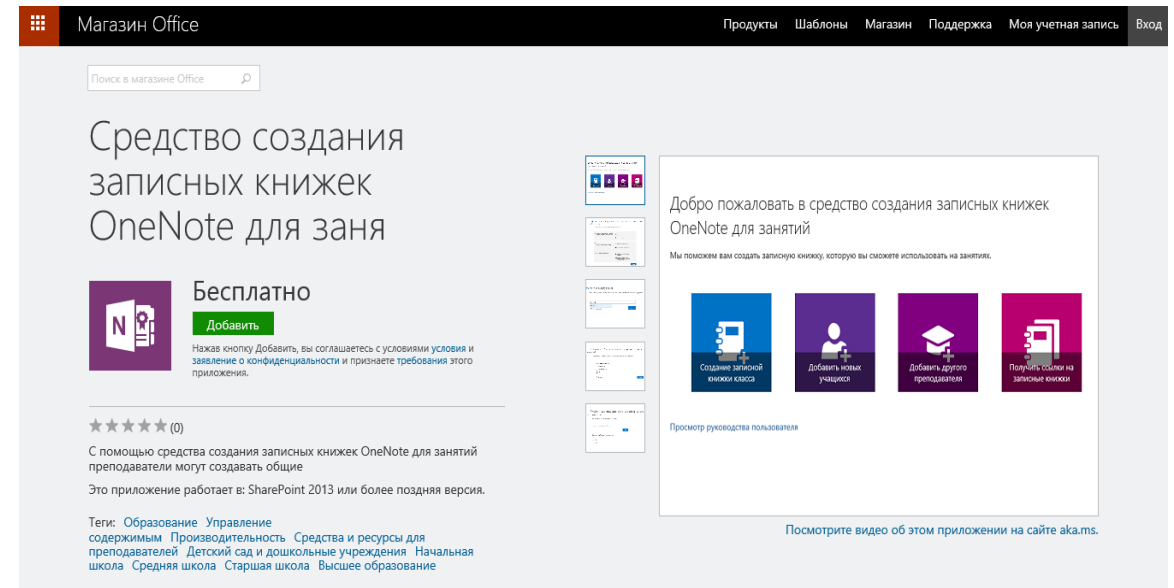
Магазин Office

Продукты Шаблоны Магазин Поддержка Моя учетная запись Вход

Поиск в магазине Office

Средство создания записных книжек OneNote для заня

Бесплатно

Добавить

Нажав кнопку Добавить, вы соглашаетесь с условиями условия и заявление о конфиденциальности и признаете требования этого приложения.

★★★★★ (0)

С помощью средства создания записных книжек OneNote для занятий преподаватели могут создавать общие

Это приложение работает в: SharePoint 2013 или более поздняя версия.

Теги: Образование Управление содержимым Производительность Средства и ресурсы для преподавателей Детский сад и дошкольные учреждения Начальная школа Средняя школа Старшая школа Высшее образование

Добро пожаловать в средство создания записных книжек OneNote для занятий

Мы поможем вам создать записную книжку, которую вы сможете использовать на занятиях.

Создание записной книжки класса

Добавить новых учащихся

Добавить другого преподавателя

Получить ссылки на записные книжки

Просмотр руководства пользователя

Посмотрите видео об этом приложении на сайте aka.ms.